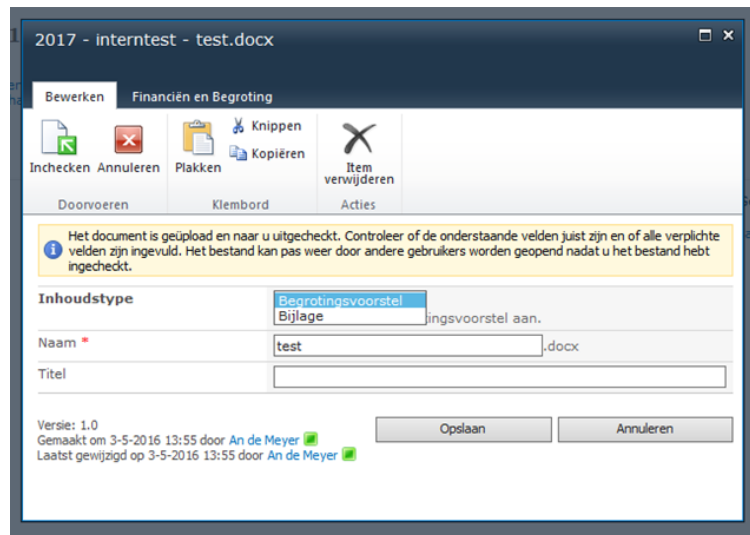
2017 - interntest - test.docx

Bewerken | Financiën en Begroting

Inchecken | Annuleren
Doorvoeren

Plakken | Knippen | Kopiëren
Klembord

Item verwijderen
Acties

Het document is geüpload en naar u uitgecheckt. Controleer of de onderstaande velden juist zijn en of alle verplichte velden zijn ingevuld. Het bestand kan pas weer door andere gebruikers worden geopend nadat u het bestand hebt ingecheckt.

Inhoudstype
Begrotingsvoorstel
Bijlage
ingsvoorstel aan.

Naam *
test
.docx

Titel

Versie: 1.0
Gemaakt om 3-5-2016 13:55 door An de Meyer
Laatst gewijzigd op 3-5-2016 13:55 door An de Meyer

Opslaan
Annuleren